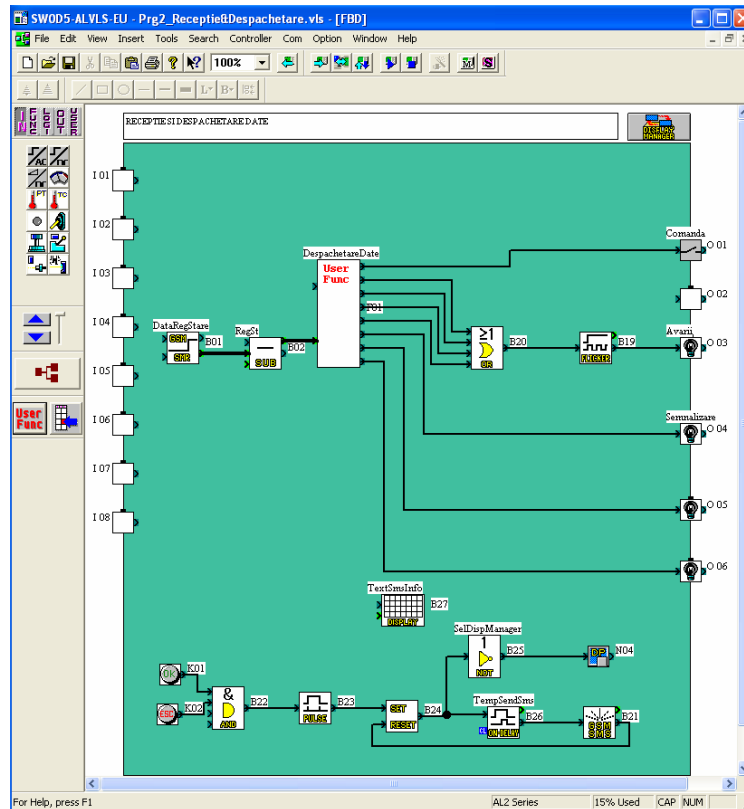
SWOD5-ALVLS-EU - Prg2_Receptie&Despachetare.vls - [FBD]

File Edit View Insert Tools Search Controller Com Option Window Help

100%

RECEPTIE SI DESPACHETARE DATE

DISPLAY MANAGER

I 01
I 02
I 03
I 04
I 05
I 06
I 07
I 08

DataRegStare
GSM
SRR
B01

RegSt
SUB
B02

DespachetareDate
User Func
F01

≥1
OR
B20

FLICKER
B19

Comanda
O 01
O 02
Avarii
O 03
Semnalizare
O 04
O 05
O 06

TextSmsInfo
DISPLAY
B27

SelDispManager
1
NOT
B25
N04

K01
OK
K02
ESC
&
AND
B22
PULSE
B23
SET
RESET
B24
TempSendSms
ON-DELAY
B26
GSM SMS
B21

For Help, press F1
AL2 Series
15% Used
CAP
NUM